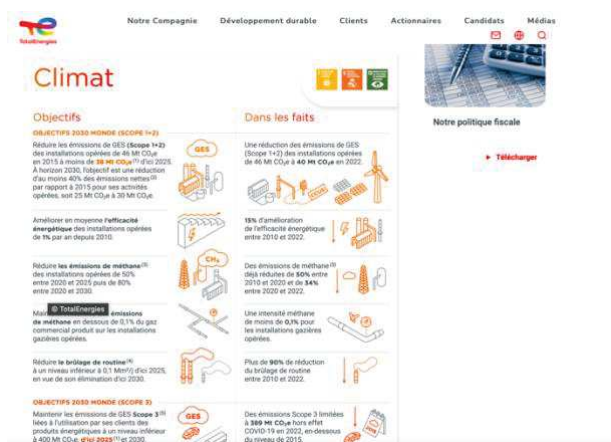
TotalEnergies

Notre Compagnie Développement durable Clients Actionnaires Candidats Médias

Climat

Notre politique fiscale

Télécharger

Objectifs

OBJECTIFS 2030 MONDE (SCOPE 1+2)

Réduire les émissions de GES (Scope 1+2) des installations opérées de 46 Mt CO₂e en 2015 à moins de 38 Mt CO₂e d'ici 2025. À horizon 2030, l'objectif est une réduction d'au moins 40% des émissions nettes par rapport à 2015 pour ses activités opérées, soit 25 Mt CO₂e à 30 Mt CO₂e.

GES

Améliorer en moyenne l'efficacité énergétique des installations opérées de 1% par an depuis 2010.

Réduire les émissions de méthane des installations opérées de 50% entre 2020 et 2025 puis de 80% entre 2020 et 2030.

CH₄

© TotalEnergies

Main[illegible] émissions de méthane en dessous de 0,1% du gaz commercial produit sur les installations gazières opérées.

Réduire le brûlage de routine à un niveau inférieur à 0,1 Mm³/j d'ici 2025, en vue de son élimination d'ici 2030.

OBJECTIFS 2030 MONDE (SCOPE 3)

Maintenir les émissions de GES Scope 3 liées à l'utilisation par ses clients des produits énergétiques à un niveau inférieur à 400 Mt CO₂e d'ici 2025 et en 2030.

GES

Dans les faits

Une réduction des émissions de GES (Scope 1+2) des installations opérées de 46 Mt CO₂e à 40 Mt CO₂e en 2022.

15% d'amélioration de l'efficacité énergétique entre 2010 et 2022.

Des émissions de méthane déjà réduites de 50% entre 2010 et 2020 et de 34% entre 2020 et 2022.

Une intensité méthane de moins de 0,1% pour les installations gazières opérées.

Plus de 90% de réduction du brûlage de routine entre 2010 et 2022.

Des émissions Scope 3 limitées à 389 Mt CO₂e hors effet COVID-19 en 2022, en-dessous du niveau de 2015.